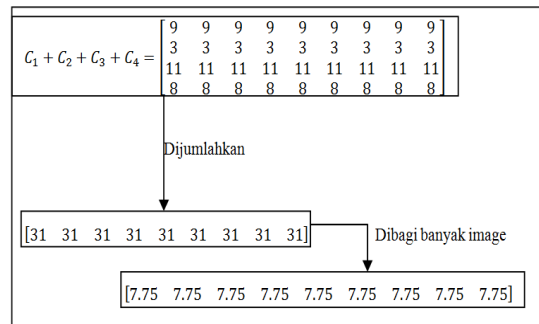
$C_1 + C_2 + C_3 + C_4 = \begin{bmatrix} 9 & 9 & 9 & 9 & 9 & 9 & 9 & 9 & 9 \\ 3 & 3 & 3 & 3 & 3 & 3 & 3 & 3 & 3 \\ 11 & 11 & 11 & 11 & 11 & 11 & 11 & 11 & 11 \\ 8 & 8 & 8 & 8 & 8 & 8 & 8 & 8 & 8 \end{bmatrix}$

Dijumlahkan

$[31 \quad 31 \quad 31 \quad 31 \quad 31 \quad 31 \quad 31 \quad 31 \quad 31]$

Dibagi banyak image

$[7.75 \quad 7.75 \quad 7.75 \quad 7.75 \quad 7.75 \quad 7.75 \quad 7.75 \quad 7.75 \quad 7.75]$